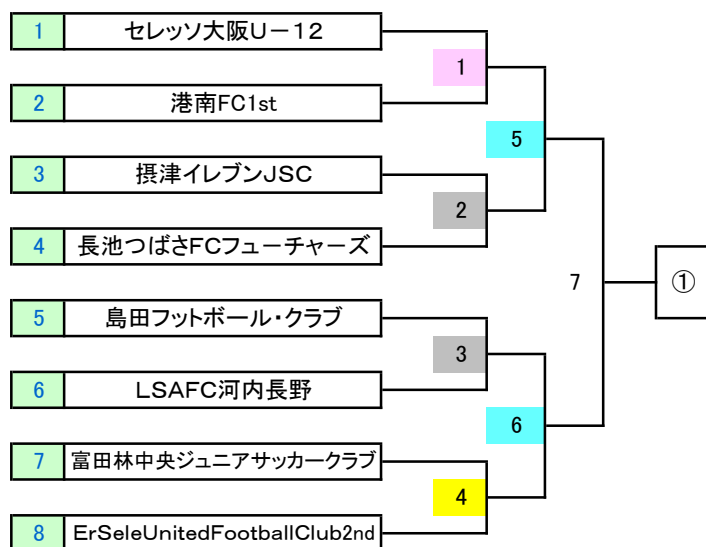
1 セレッソ大阪U－12
2 港南FC1st
3 摂津イレブンJSC
4 長池つばさFCフューチャーズ
5 島田フットボール・クラブ
6 LSAFC河内長野
7 富田林中央ジュニアサッカークラブ
8 ErSeleUnitedFootballClub2nd

1
2
3
4
5
6
7
①